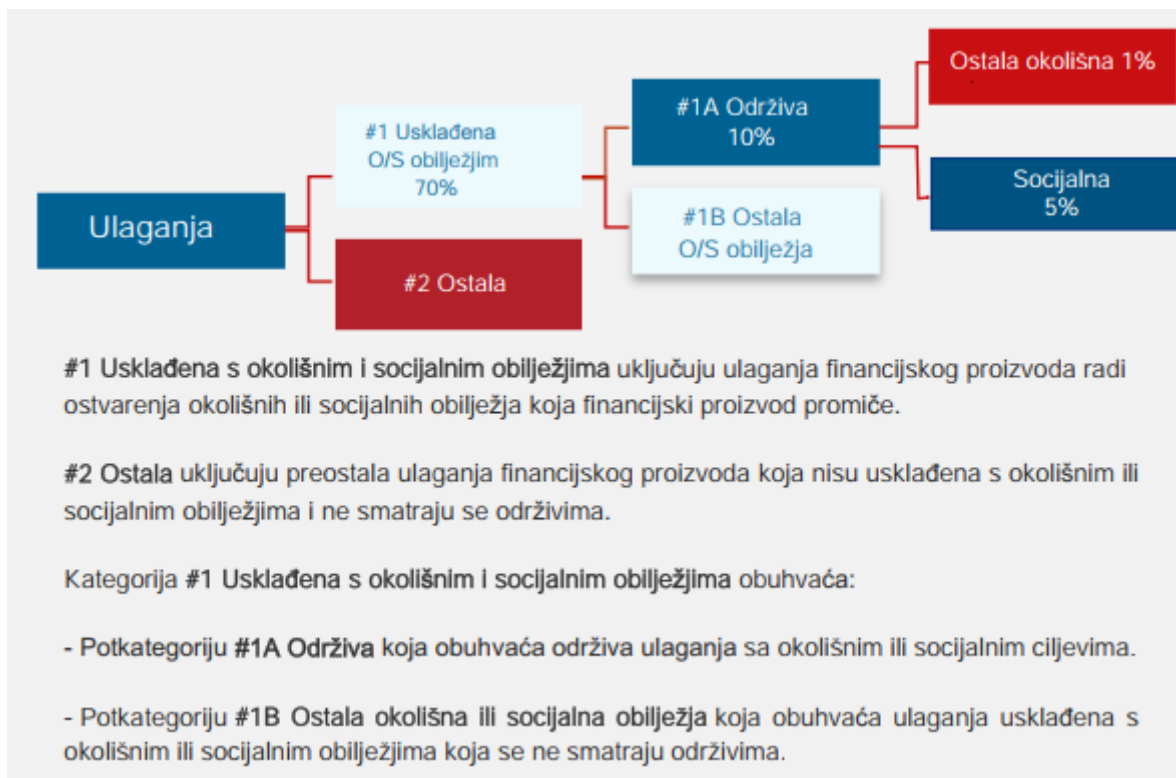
Ulaganja

#1 Usklađena O/S obilježjim 70%

#2 Ostala

#1A Održiva 10%

#1B Ostala O/S obilježja

Ostala okolišna 1%

Socijalna 5%

**#1 Usklađena s okolišnim i socijalnim obilježjima** uključuju ulaganja financijskog proizvoda radi ostvarenja okolišnih ili socijalnih obilježja koja financijski proizvod promiče.

**#2 Ostala** uključuju preostala ulaganja financijskog proizvoda koja nisu usklađena s okolišnim ili socijalnim obilježjima i ne smatraju se održivima.

Kategorija **#1 Usklađena s okolišnim i socijalnim obilježjima** obuhvaća:

- Potkategoriju **#1A Održiva** koja obuhvaća održiva ulaganja sa okolišnim ili socijalnim ciljevima.

- Potkategoriju **#1B Ostala okolišna ili socijalna obilježja** koja obuhvaća ulaganja usklađena s okolišnim ili socijalnim obilježjima koja se ne smatraju održivima.